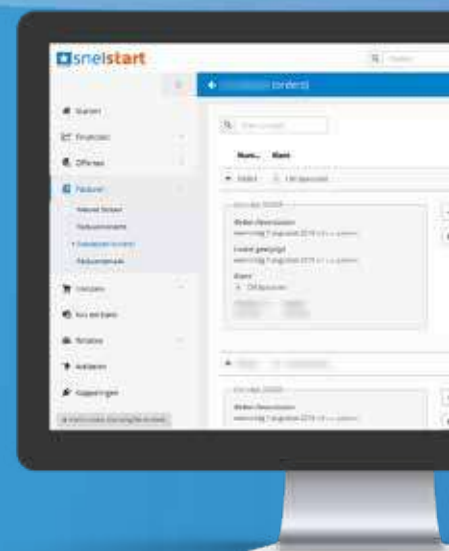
snelstart

Q Zoeken

Starten

Financieel

Offertes

Facturen

Nieuwe factuur

Factuuroverzicht

Factuurregels

Inkopen

Kas en bank

Relaties

Artikelen

Rapportages

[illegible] (orders)

Num... Klant

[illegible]

Order bevestigen
woensdag 7 augustus 2019 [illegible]

Laatst gewijzigd
woensdag 7 augustus 2019 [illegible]

Klant

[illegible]

Order bevestigen
woensdag 7 augustus 2019 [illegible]